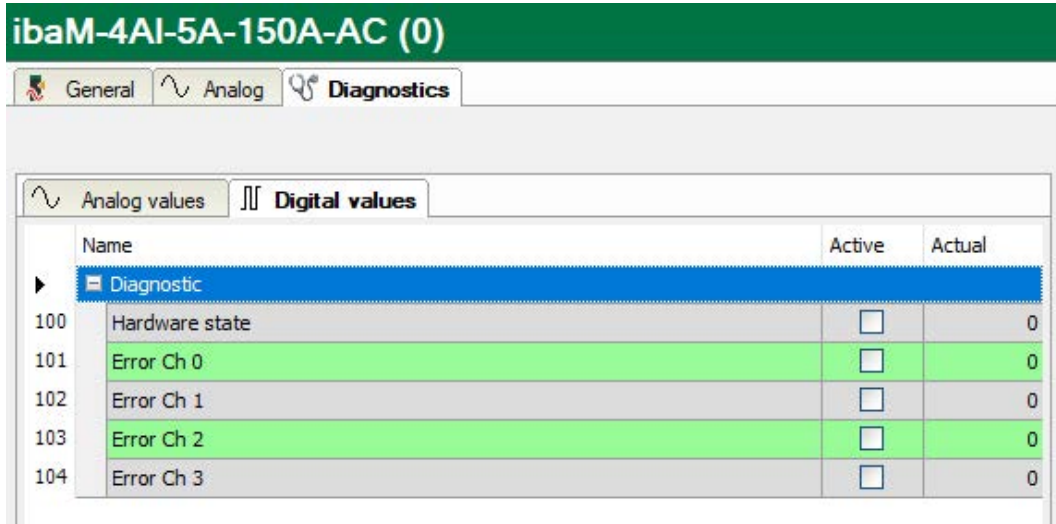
ibaM-4AI-5A-150A-AC (0)

General | Analog | Diagnostics

Analog values | Digital values

| | Name | Active | Actual |
|---|---|---|---|
| | Diagnostic | | |
| 100 | Hardware state | | 0 |
| 101 | Error Ch 0 | | 0 |
| 102 | Error Ch 1 | | 0 |
| 103 | Error Ch 2 | | 0 |
| 104 | Error Ch 3 | | 0 |